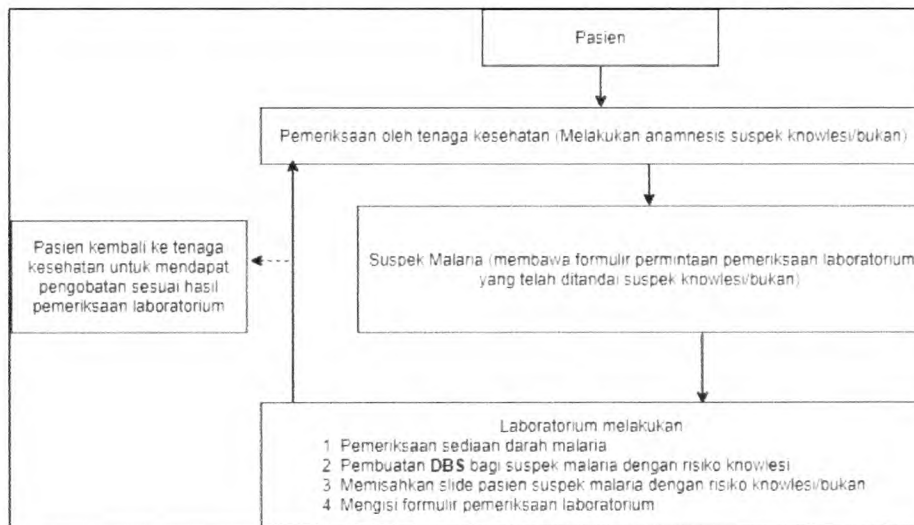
Pasien

Pemeriksaan oleh tenaga kesehatan (Melakukan anamnesis suspek knowlesi/bukan)

Pasien kembali ke tenaga kesehatan untuk mendapat pengobatan sesuai hasil pemeriksaan laboratorium

Suspek Malaria (membawa formulir permintaan pemeriksaan laboratorium yang telah ditandai suspek knowlesi/bukan)

Laboratorium melakukan
1 Pemeriksaan sediaan darah malaria
2 Pembuatan DBS bagi suspek malaria dengan risiko knowlesi
3 Memisahkan slide pasien suspek malaria dengan risiko knowlesi/bukan
4 Mengisi formulir pemeriksaan laboratorium